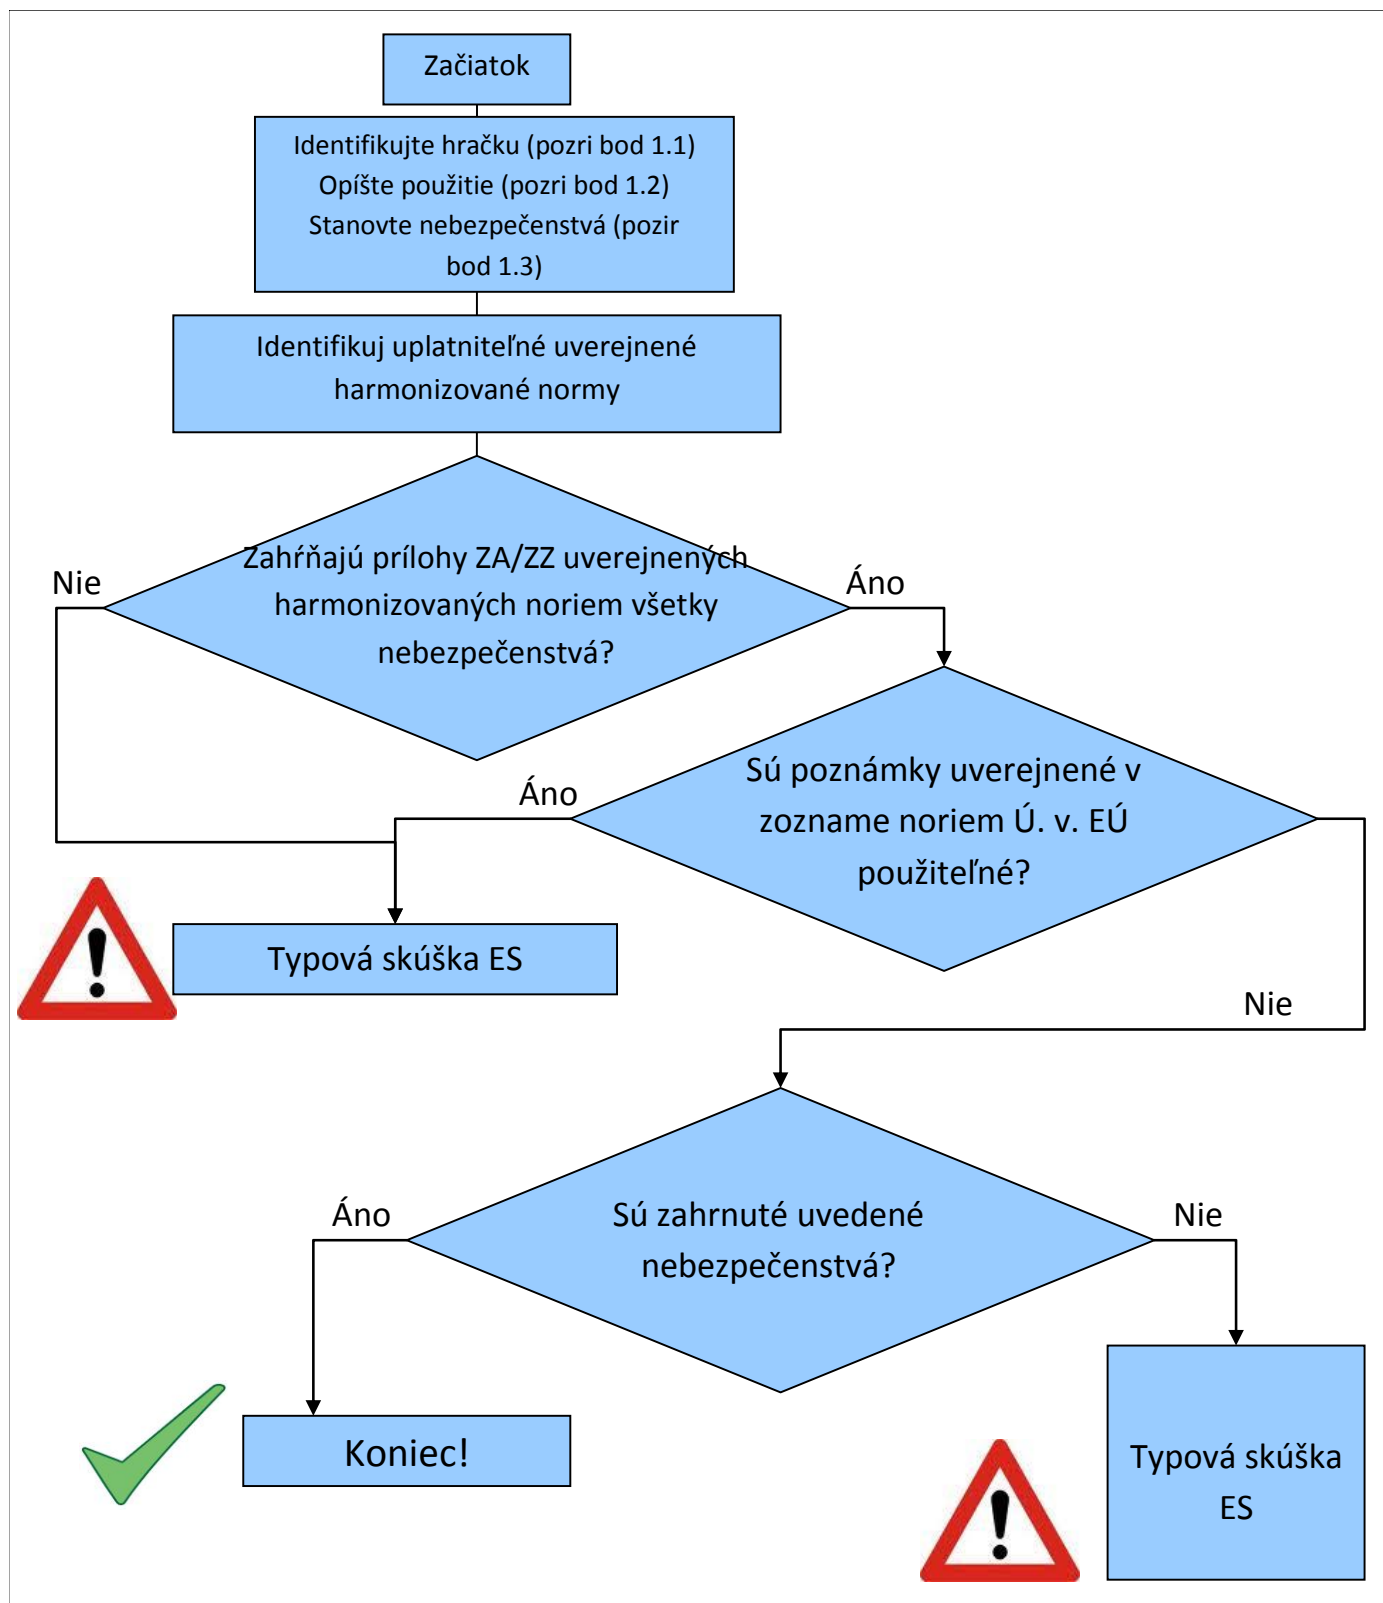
Začiatok

Identifikujte hračku (pozri bod 1.1)
Opíšte použitie (pozri bod 1.2)
Stanovte nebezpečenstvá (pozir bod 1.3)

Identifikuj uplatniteľné uverejnené harmonizované normy

Zahŕňajú prílohy ZA/ZZ uverejnených harmonizovaných noriem všetky nebezpečenstvá?

Nie

Áno

Sú poznámky uverejnené v zozname noriem Ú. v. EÚ použiteľné?

Áno

Typová skúška ES

Nie

Sú zahrnuté uvedené nebezpečenstvá?

Áno

Nie

Koniec!

Typová skúška ES